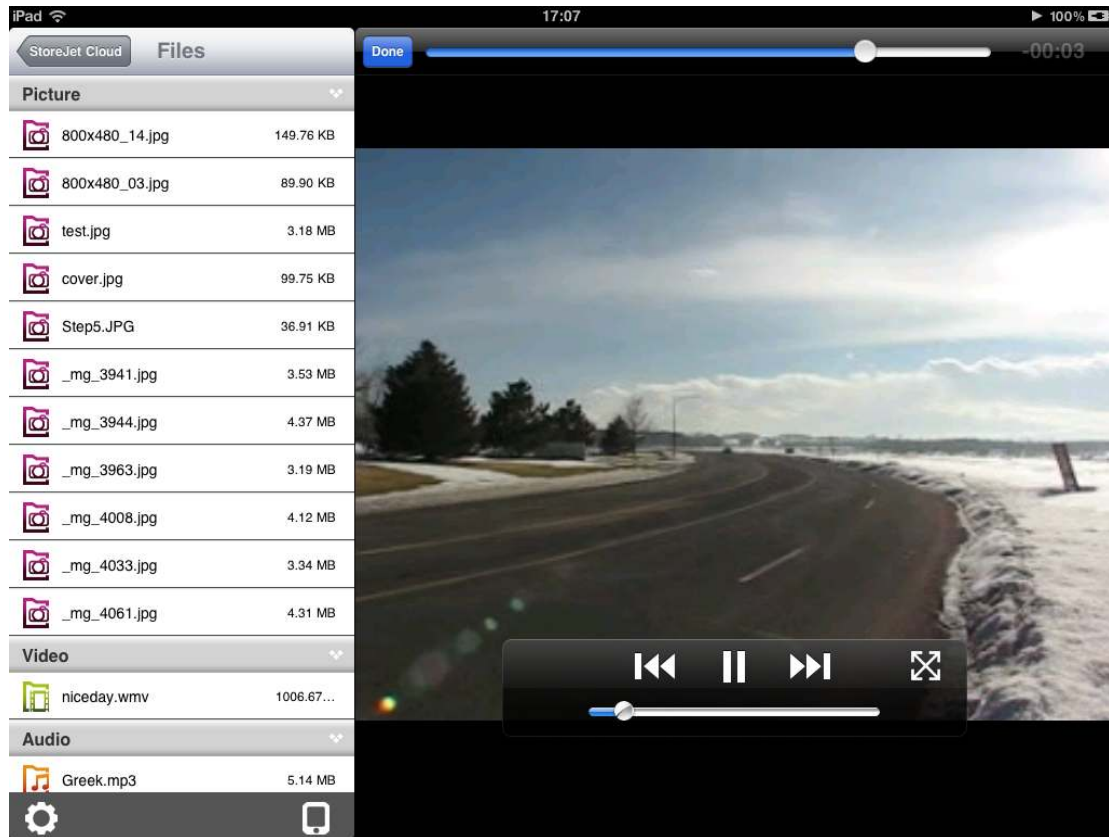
iPad
17:07
100%

StoreJet Cloud
Files
Done
-00:03

Picture

| | |
|---|---|
| 800x480_14.jpg | 149.76 KB |
| 800x480_03.jpg | 89.90 KB |
| test.jpg | 3.18 MB |
| cover.jpg | 99.75 KB |
| Step5.JPG | 36.91 KB |
| _mg_3941.jpg | 3.53 MB |
| _mg_3944.jpg | 4.37 MB |
| _mg_3963.jpg | 3.19 MB |
| _mg_4008.jpg | 4.12 MB |
| _mg_4033.jpg | 3.34 MB |
| _mg_4061.jpg | 4.31 MB |

Video

| | |
|---|---|
| niceday.wmv | 1006.67... |

Audio

| | |
|---|---|
| Greek.mp3 | 5.14 MB |